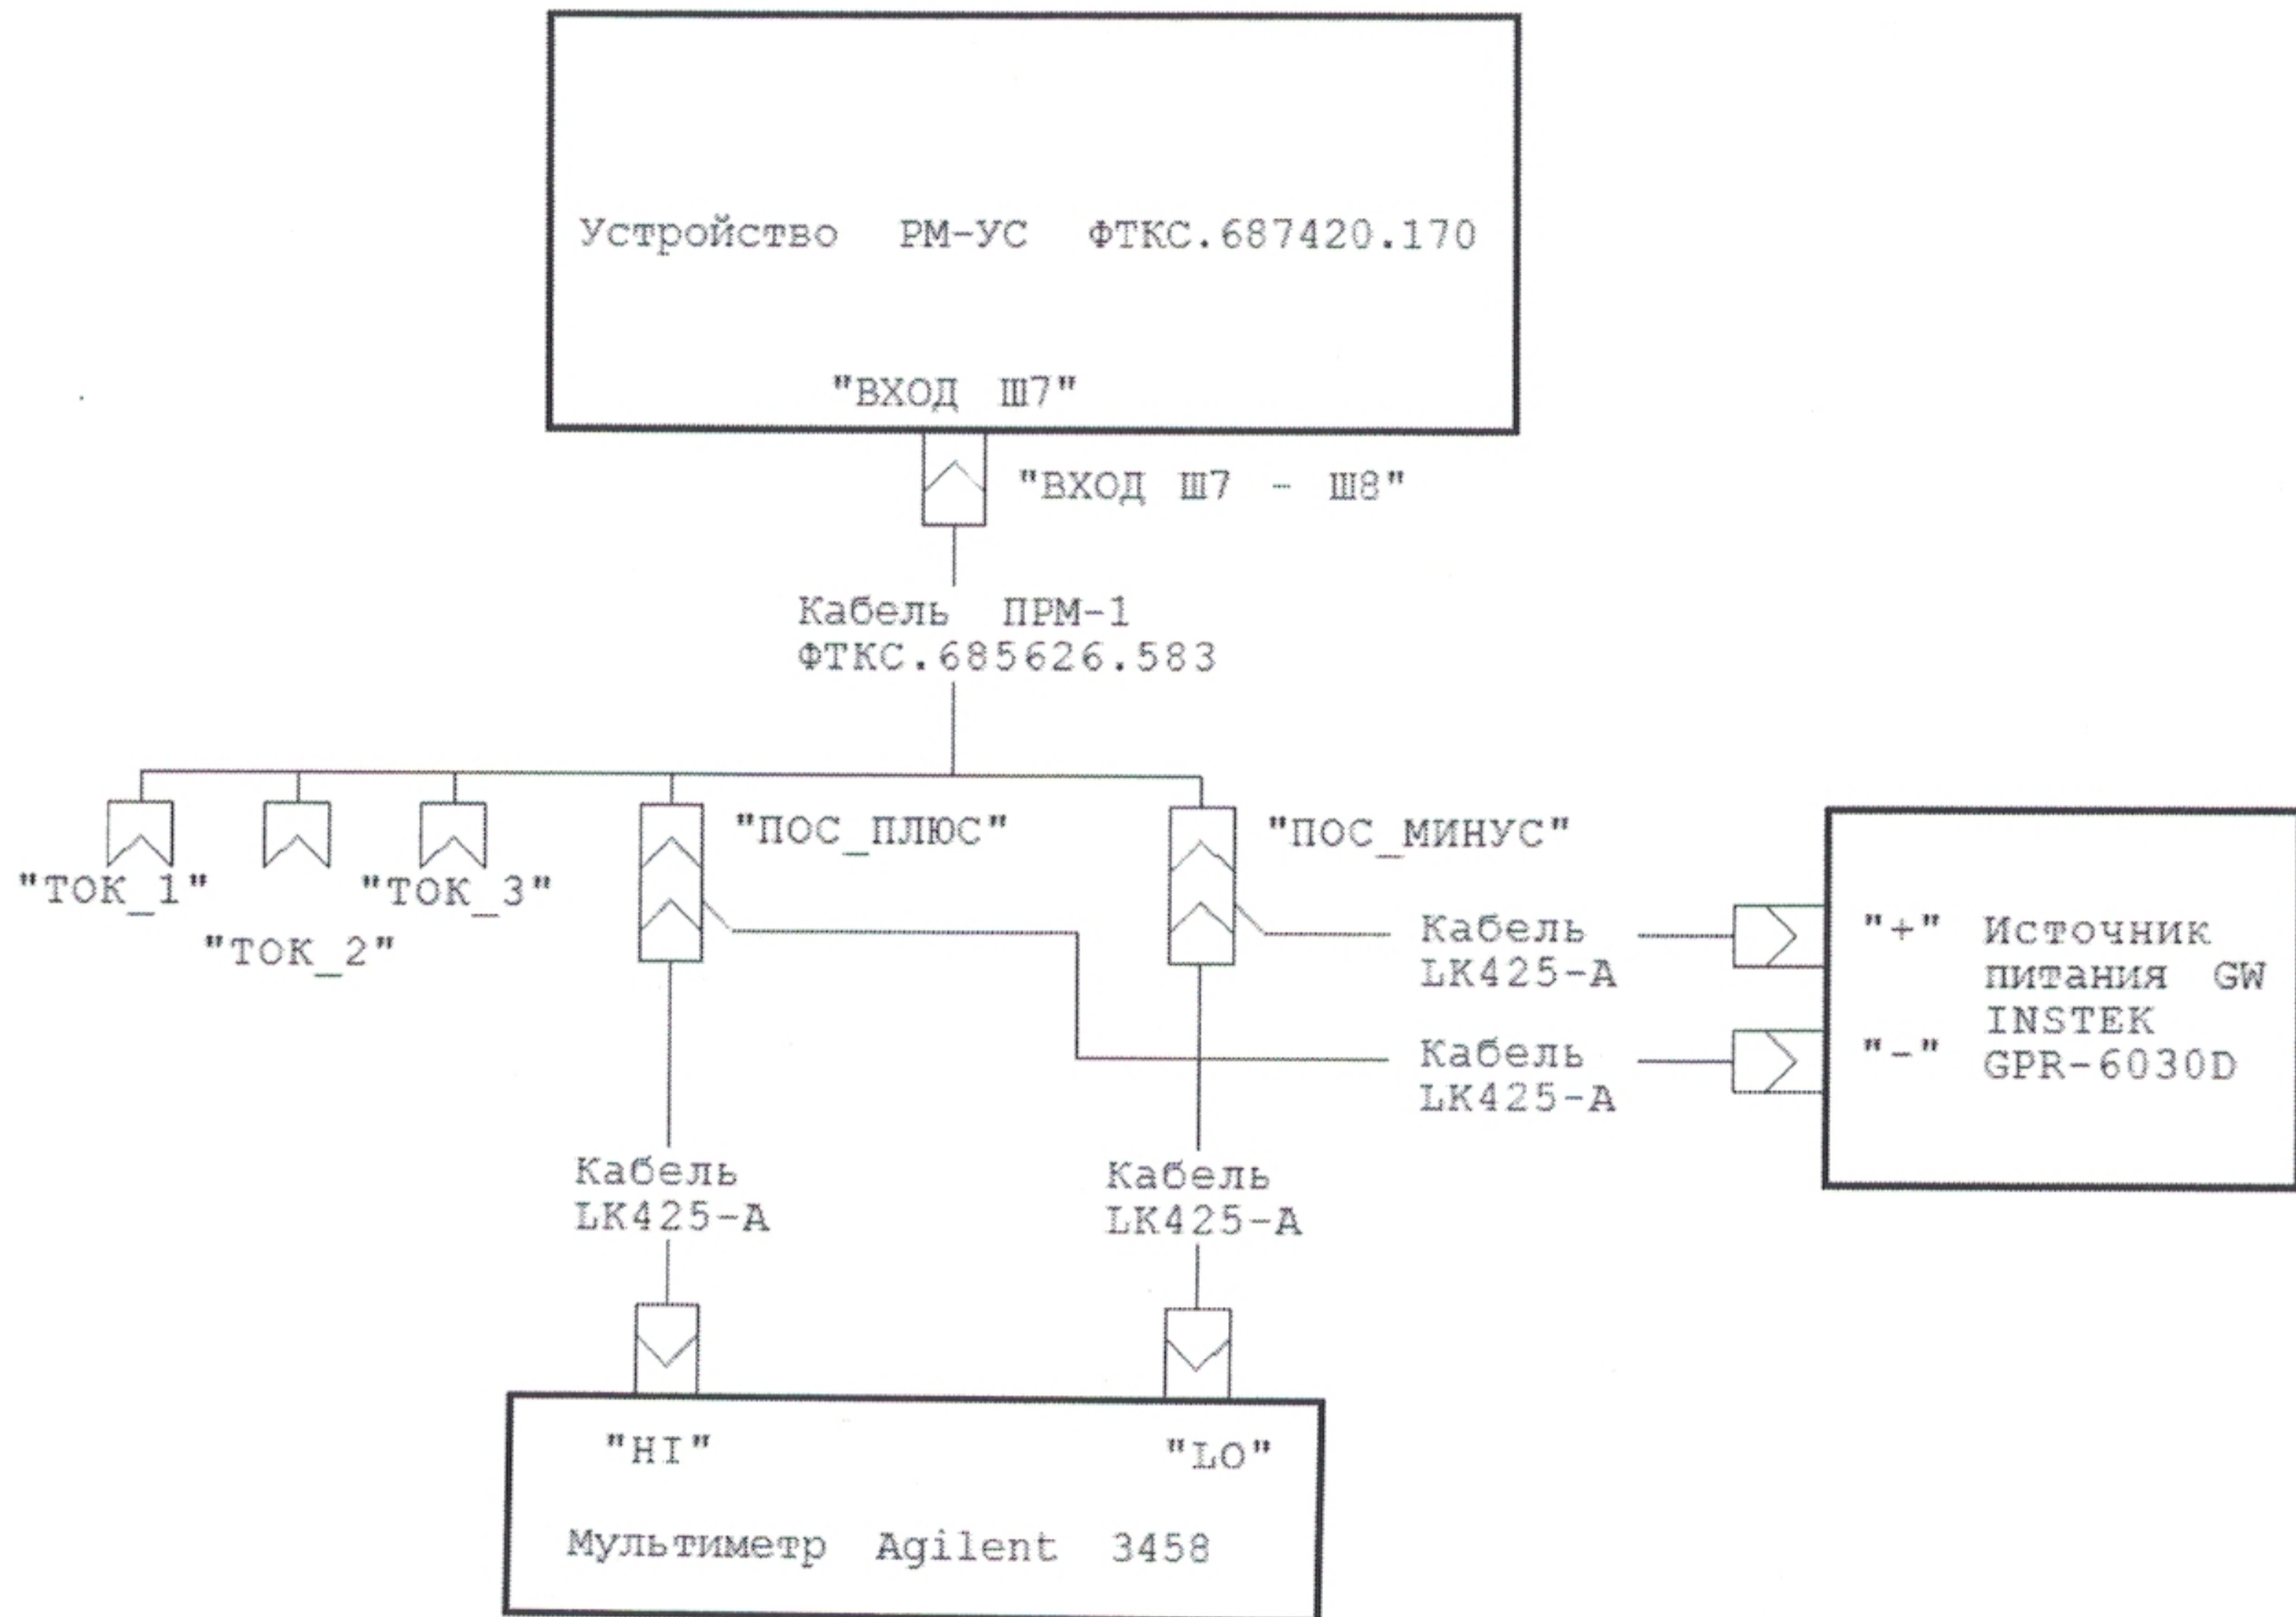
Устройство РМ-УС ФТКС.687420.170

"ВХОД Ш7"

"ВХОД Ш7 - Ш8"

Кабель ПРМ-1
ФТКС.685626.583

"ТОК_1"

"ТОК_2"

"ТОК_3"

"ПОС_ПЛЮС"

"ПОС_МИНУС"

Кабель
LK425-A

Кабель
LK425-A

"+"

"-"

Источник питания GW INSTEK GPR-6030D

Кабель
LK425-A

Кабель
LK425-A

"HI"

"LO"

Мультиметр Agilent 3458